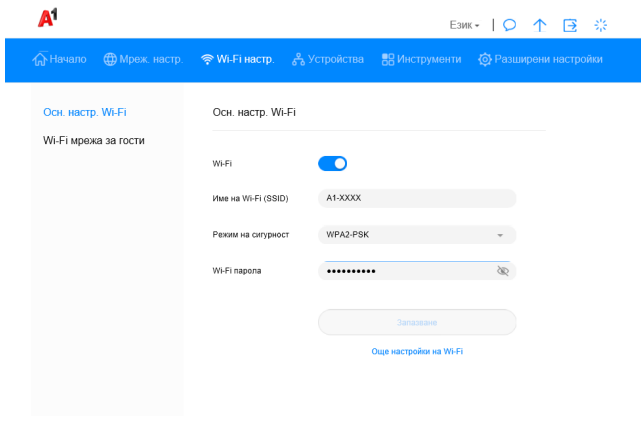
A1

Език ▾ |

Начало
Мреж. настр.
Wi-Fi настр.
Устройства
Инструменти
Разширени настройки

Осн. настр. Wi-Fi
Wi-Fi мрежа за гости

Осн. настр. Wi-Fi

Wi-Fi

Име на Wi-Fi (SSID) A1-XXXX

Режим на сигурност WPA2-PSK

Wi-Fi парола ••••••••••

Запазване

Още настройки на Wi-Fi